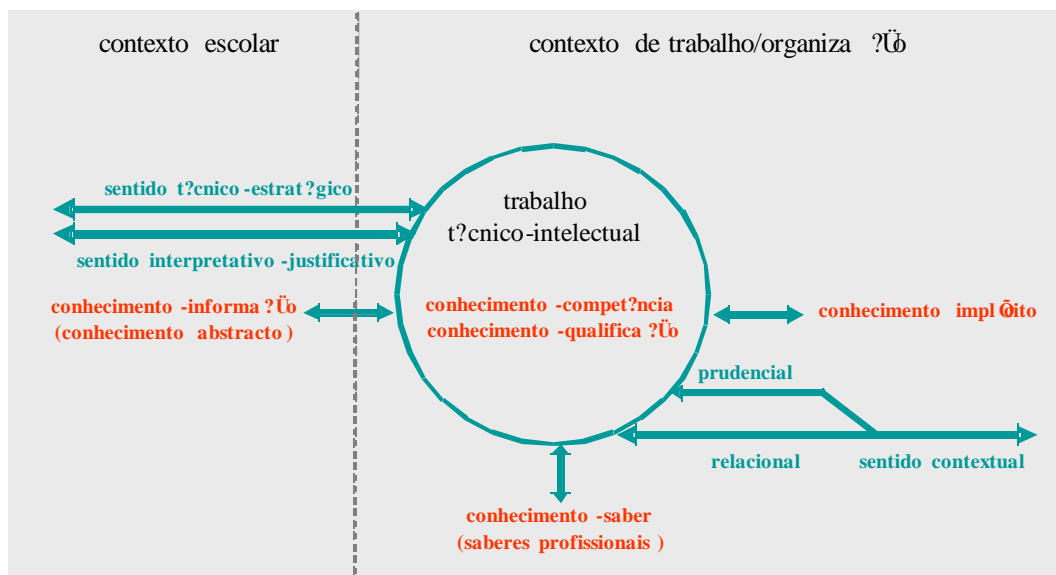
contexto escolar

contexto de trabalho/organiza ?Üo

sentido t?cnico-estrat?gico

sentido interpretativo-justificativo

trabalho t?cnico-intelectual

conhecimento-informa?Üo (conhecimento abstracto)

conhecimento-compet?ncia conhecimento-qualifica?Üo

conhecimento implÕito

prudencial

relacional

sentido contextual

conhecimento-saber (saberes profissionais)